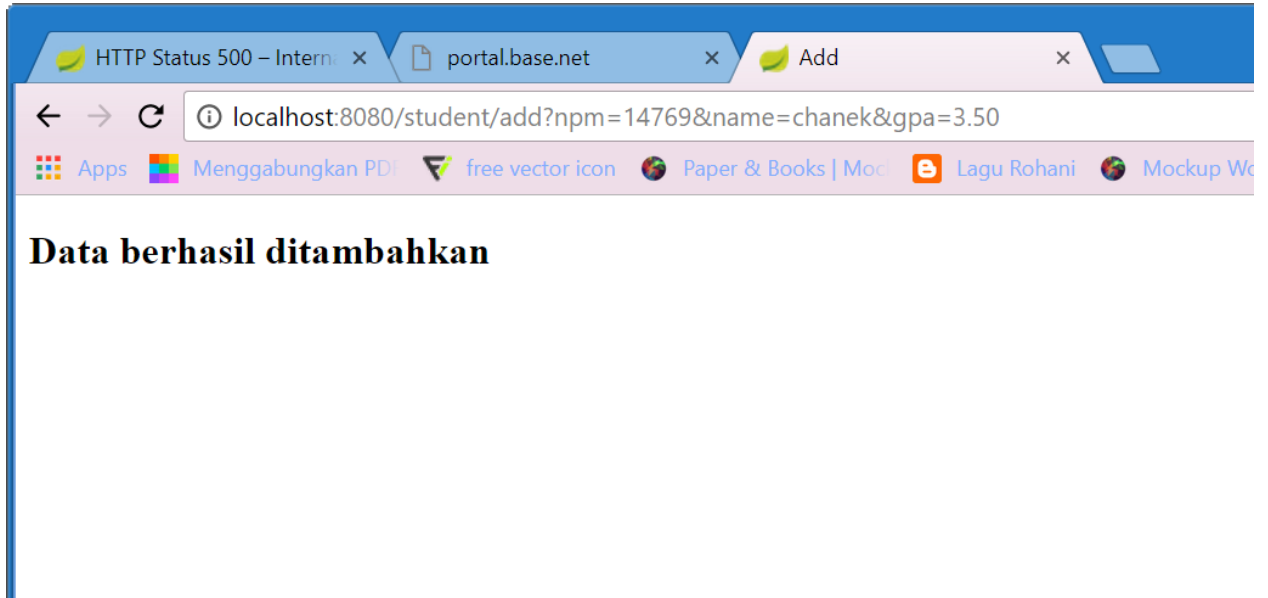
HTTP Status 500 – Intern ×
portal.base.net ×
Add ×

localhost:8080/student/add?npm=14769&name=chanek&gpa=3.50

Apps Menggabungkan PDI free vector icon Paper & Books | Moc Lagu Rohani Mockup Wo

Data berhasil ditambahkan